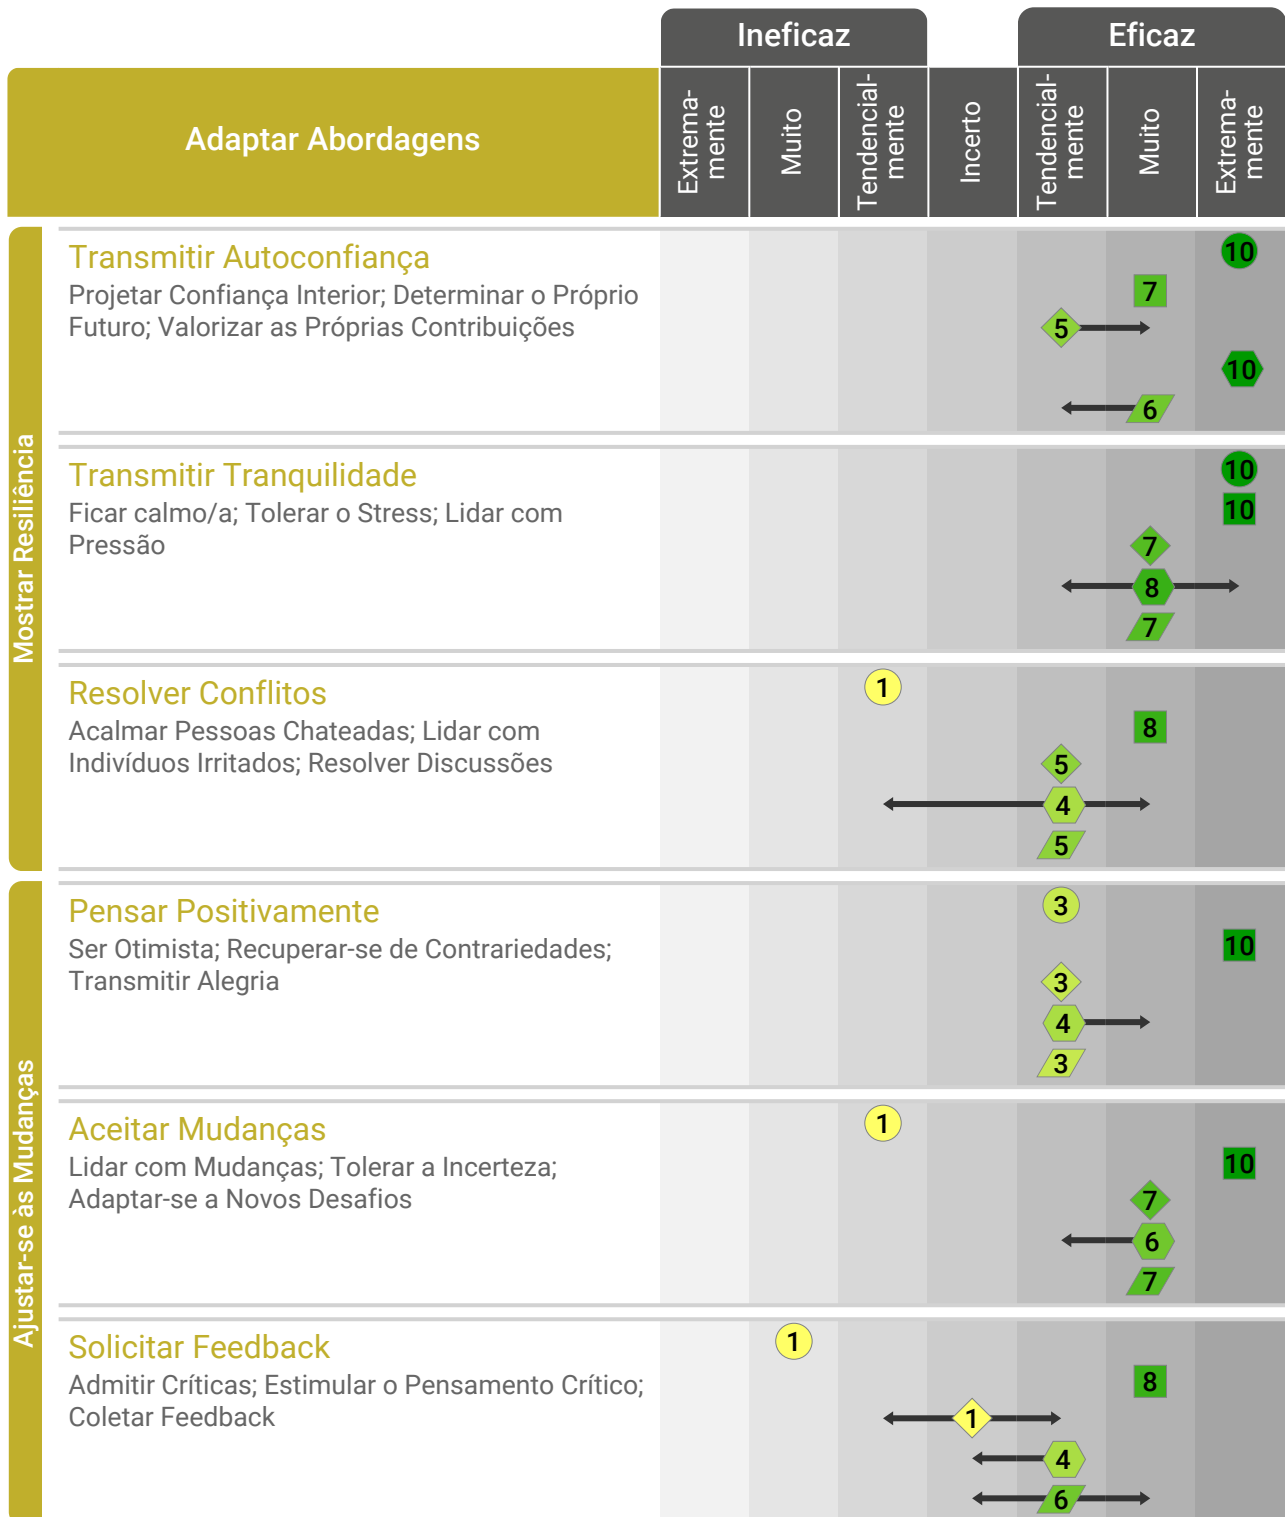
Ineficaz

Eficaz

Adaptar Abordagens

| Extremamente | Muito | Tendencialmente | Incerto | Tendencialmente | Muito | Extremamente |
|---|---|---|---|---|---|---|

Mostrar Resiliência

Transmitir Autoconfiança
Projetar Confiança Interior; Determinar o Próprio Futuro; Valorizar as Próprias Contribuições

10
7
5
10
6

Transmitir Tranquilidade
Ficar calmo/a; Tolerar o Stress; Lidar com Pressão

10
10
7
8
7

Resolver Conflitos
Acalmar Pessoas Chateadas; Lidar com Indivíduos Irritados; Resolver Discussões

1
8
5
4
5

Ajustar-se às Mudanças

Pensar Positivamente
Ser Otimista; Recuperar-se de Contrariedades; Transmitir Alegria

3
10
3
4
3

Aceitar Mudanças
Lidar com Mudanças; Tolerar a Incerteza; Adaptar-se a Novos Desafios

1
10
7
6
7

Solicitar Feedback
Admitir Críticas; Estimular o Pensamento Crítico; Coletar Feedback

1
8
1
4
6